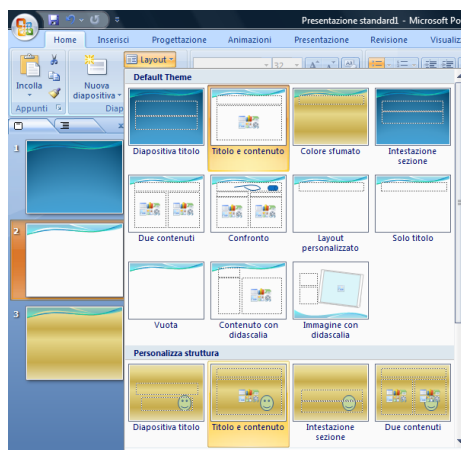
Presentazione standard1 - Microsoft Po

Home Inserisci Progettazione Animazioni Presentazione Revisione Visualiz

Incolla

Nuova diapositiva

Appunti

Diap

Layout

32

Default Theme

Diapositiva titolo

Titolo e contenuto

Colore sfumato

Intestazione sezione

Due contenuti

Confronto

Layout personalizzato

Solo titolo

Vuota

Contenuto con didascalia

Immagine con didascalia

Personalizza struttura

Diapositiva titolo

Titolo e contenuto

Intestazione sezione

Due contenuti

1

2

3